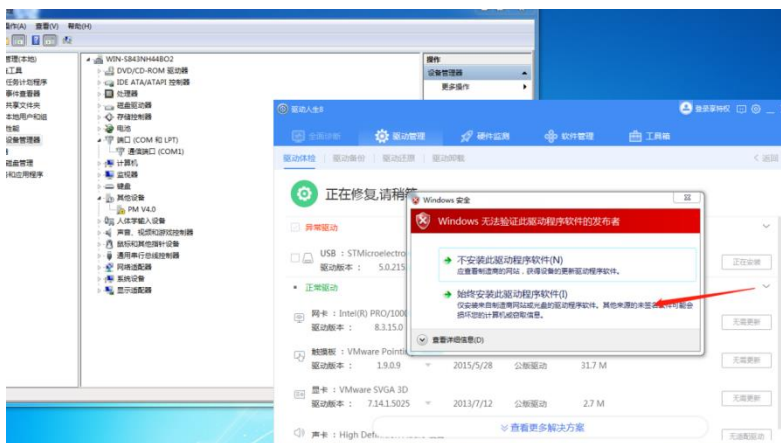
(A) 查看(V) 帮助(H)

理(本地)
工具
任务计划程序
事件查看器
共享文件夹
本地用户和组
性能
设备管理器
磁盘管理
和应用程序

WIN-S843NH44BO2
DVD/CD-ROM 驱动器
IDE ATA/ATAPI 控制器
处理器
磁盘驱动器
存储控制器
电池
端口 (COM 和 LPT)
通信端口 (COM1)
计算机
监视器
键盘
其他设备
PM V4.0
人体学输入设备
声音、视频和游戏控制器
鼠标和其他指针设备
通用串行总线控制器
网络适配器
系统设备
显示适配器

操作
设备管理器
更多操作

驱动人生8
登录享特权
全面诊断
驱动管理
硬件监测
软件管理
工具箱
驱动体检
驱动备份
驱动还原
驱动卸载
< 返回

正在修复请稍候

异常驱动
USB：STMicroelectro
驱动版本： 5.0.215
正在安装

正常驱动
网卡：Intel(R) PRO/1000
驱动版本： 8.3.15.0
无需更新

触摸板：VMware Pointi
驱动版本： 1.9.0.9
2015/5/28
公版驱动
31.7 M
无需更新

显卡：VMware SVGA 3D
驱动版本： 7.14.1.5025
2013/7/12
公版驱动
2.7 M
无需更新

声卡：High Defi
查看更多解决方案
无需更新

Windows 安全
Windows 无法验证此驱动程序软件的发布者
→ 不安装此驱动程序软件(N)
应查看制造商的网站，获得设备的更新驱动程序软件。
→ 始终安装此驱动程序软件(I)
仅安装来自制造商网站或光盘的驱动程序软件。其他来源的未签名软件可能会损坏您的计算机或窃取信息。
查看详细信息(D)